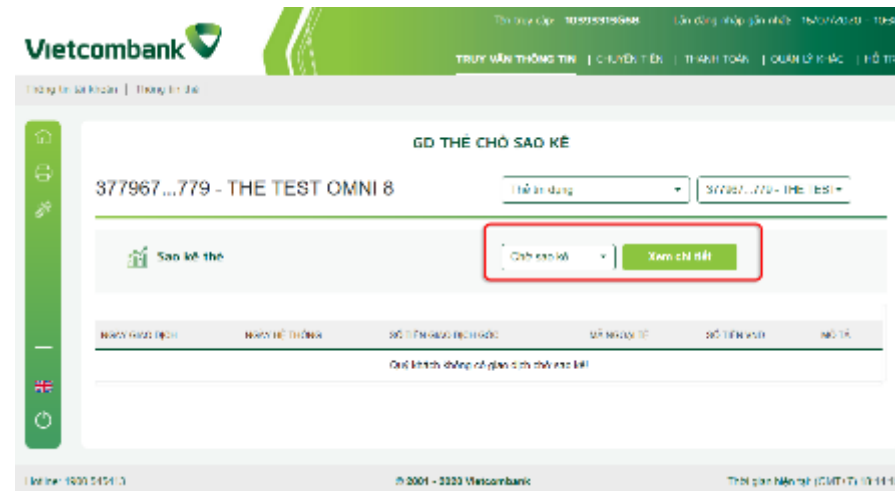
Vietcombank

Tên truy cập: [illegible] Lần đăng nhập gần nhất: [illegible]

TRUY VẤN THÔNG TIN | CHUYỂN TIỀN | THANH TOÁN | QUẢN LÝ KHÁC | HỖ TR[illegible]

Thông tin tài khoản | Thông tin thẻ

GD THẺ CHỜ SAO KÊ

377967...779 - THE TEST OMNI 8

Thẻ tín dụng

377967...779 - THE TEST

Sao kê thẻ

Chờ sao kê

Xem chi tiết

| NGÀY GIAO DỊCH | NGÀY HỆ THỐNG | SỐ TIỀN GIAO DỊCH GỐC | MÃ NGOẠI TỆ | SỐ TIỀN VND | MÔ TẢ |
|---|---|---|---|---|---|
| Quý khách không có giao dịch chờ sao kê! | | | | | |

Hotline: 1900 545413

© 2001 - 2020 Vietcombank

Thời gian hiện tại (GMT+7): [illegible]